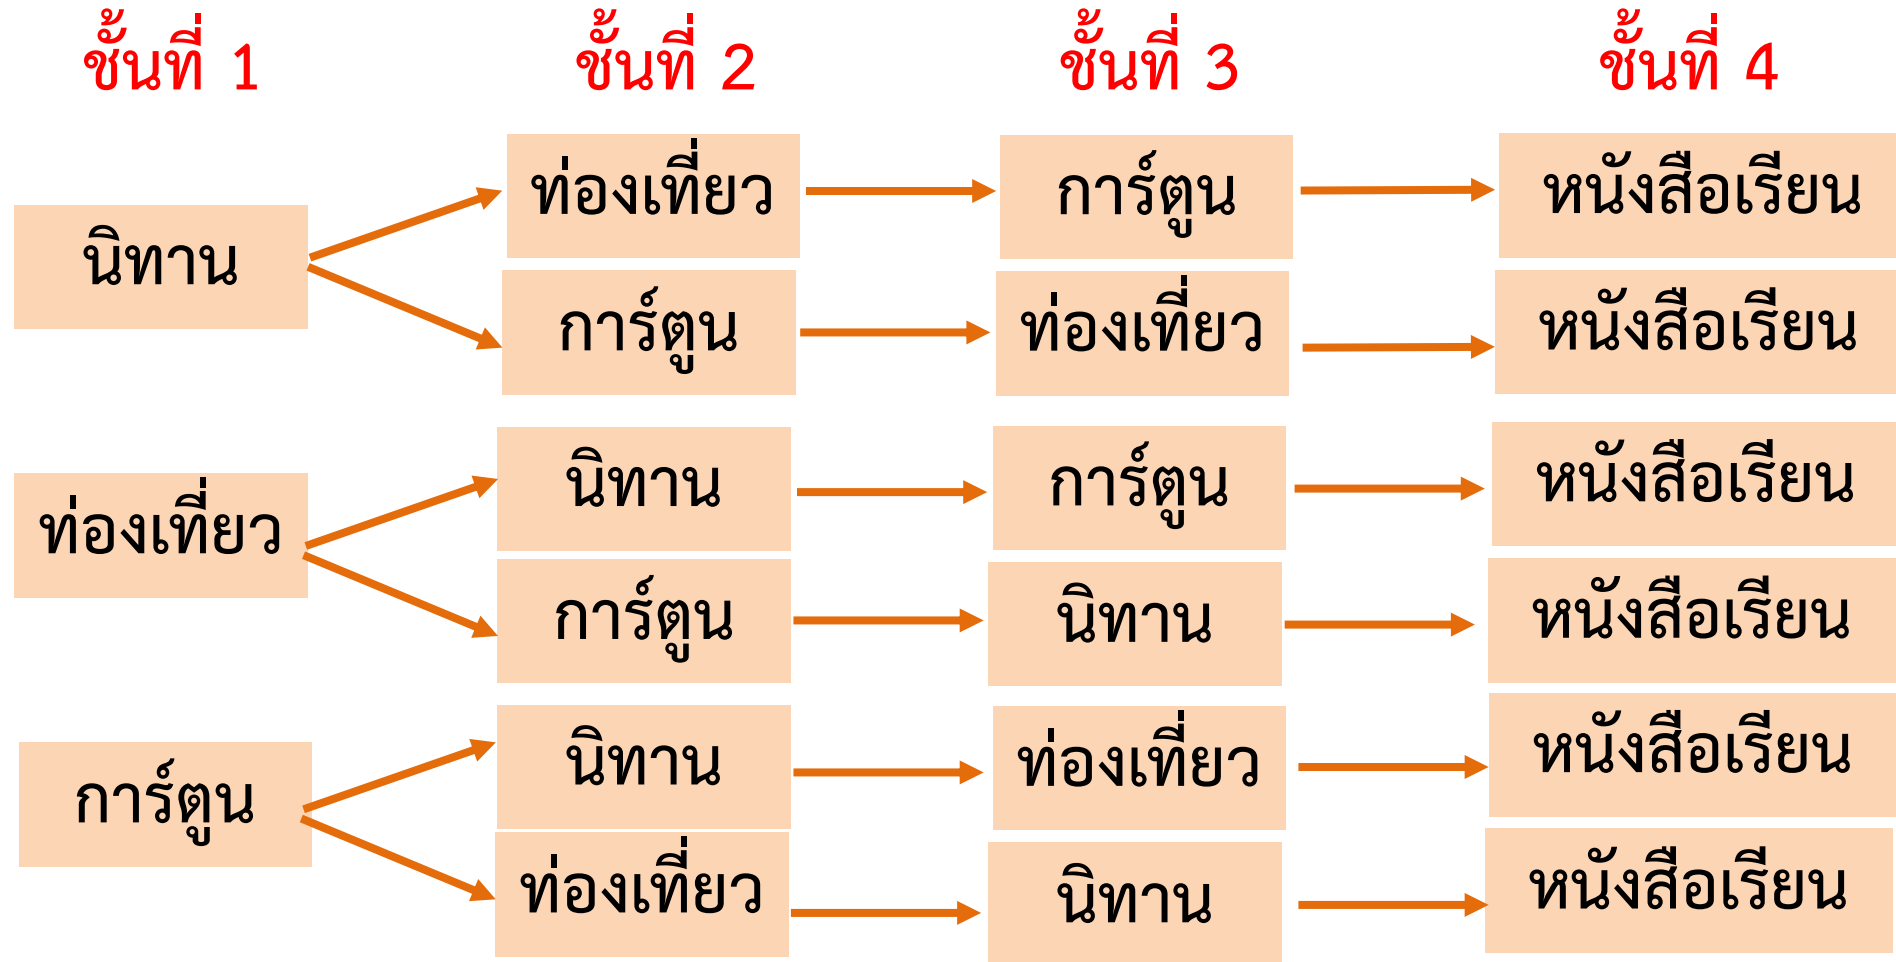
ชั้นที่ 1

ชั้นที่ 2

ชั้นที่ 3

ชั้นที่ 4

นิทาน

ท่องเที่ยว

การ์ตูน

หนังสือเรียน

การ์ตูน

ท่องเที่ยว

หนังสือเรียน

ท่องเที่ยว

นิทาน

การ์ตูน

หนังสือเรียน

การ์ตูน

นิทาน

หนังสือเรียน

การ์ตูน

นิทาน

ท่องเที่ยว

หนังสือเรียน

ท่องเที่ยว

นิทาน

หนังสือเรียน